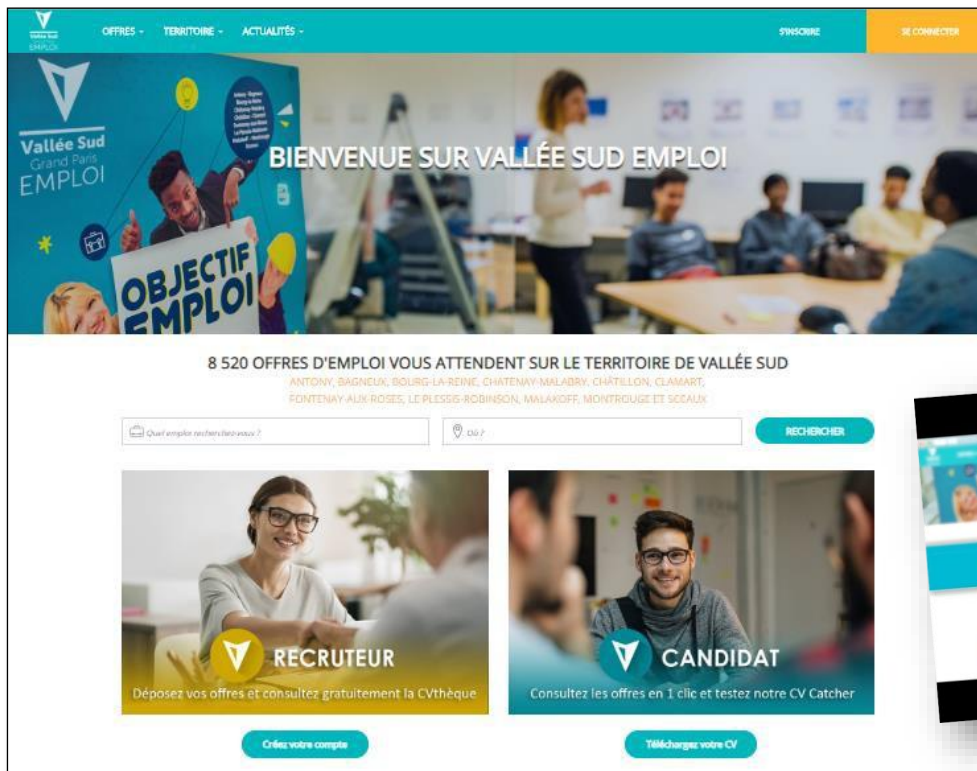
Vallée Sud EMPLOI

OFFRES ˅ TERRITOIRE ˅ ACTUALITÉS ˅

S'INSCRIRE

SE CONNECTER

Vallée Sud Grand Paris EMPLOI

OBJECTIF EMPLOI

BIENVENUE SUR VALLÉE SUD EMPLOI

8 520 OFFRES D'EMPLOI VOUS ATTENDENT SUR LE TERRITOIRE DE VALLÉE SUD

ANTONY, BAGNEUX, BOURG-LA-REINE, CHATENAY-MALABRY, CHÂTILLON, CLAMART, FONTENAY-AUX-ROSES, LE PLESSIS-ROBINSON, MALAKOFF, MONTROUGE ET SCEAUX

Quel emploi recherchez-vous ?

Où ?

RECHERCHER

RECRUTEUR

Déposez vos offres et consultez gratuitement la CVthèque

CANDIDAT

Consultez les offres en 1 clic et testez notre CV Catcher

Créez votre compte

Téléchargez votre CV